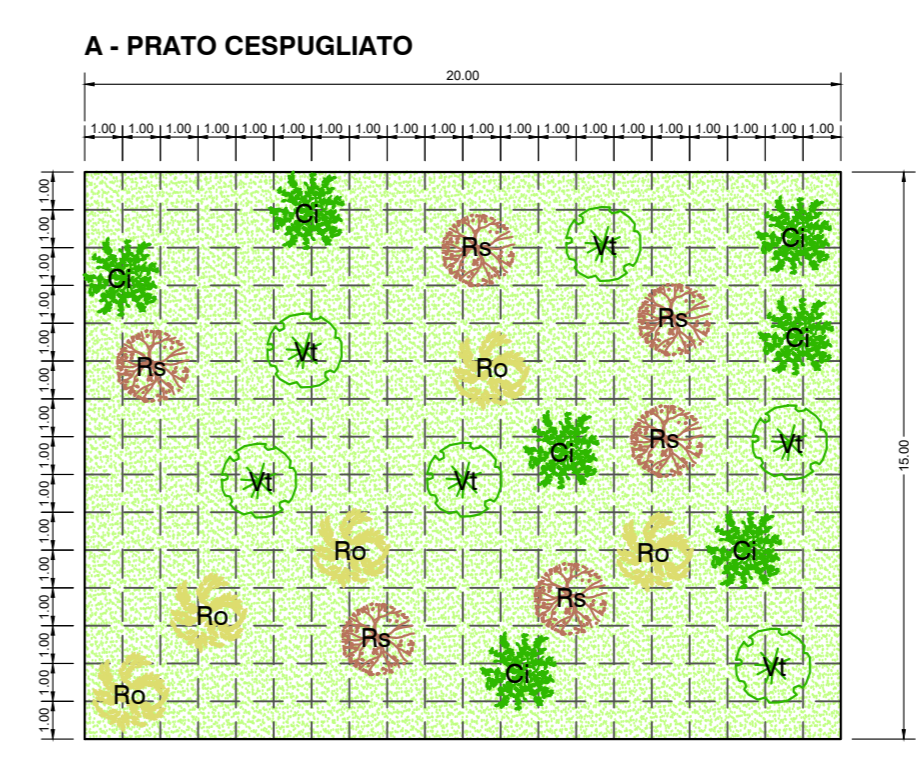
A - PRATO CESPUGLIATO

20.00

1.00 1.00 1.00 1.00 1.00 1.00 1.00 1.00 1.00 1.00 1.00 1.00 1.00 1.00 1.00 1.00 1.00 1.00 1.00 1.00

1.00 1.00 1.00 1.00 1.00 1.00 1.00 1.00 1.00 1.00 1.00 1.00 1.00 1.00 1.00

15.00

Ci
Ci
Rs
Vt
Ci
Rs
Rs
Vt
Ro
Ci
Ci
Rs
Vt
Vt
Vt
Ro
Ro
Ci
Ro
Rs
Rs
Ci
Vt
Ro